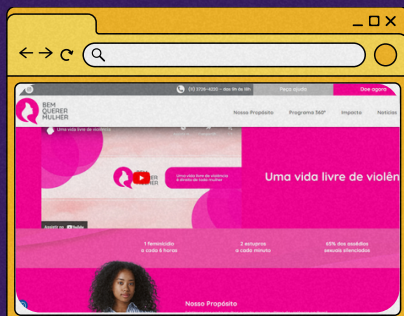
_ □ X

← → C

BEM QUERER MULHER

(11) 3726-4200 – das 9h às 18h

Faça doação

Doe agora

Nosso Propósito

Programa 360°

Impacto

Notícias

Uma vida livre de violência

BEM QUERER MULHER

Uma vida livre de violência é direito de toda mulher

Assistir no YouTube

Uma vida livre de violên

1 feminicídio a cada 6 horas

2 estupros a cada minuto

60% dos assédios sexuais silenciados

Nosso Propósito